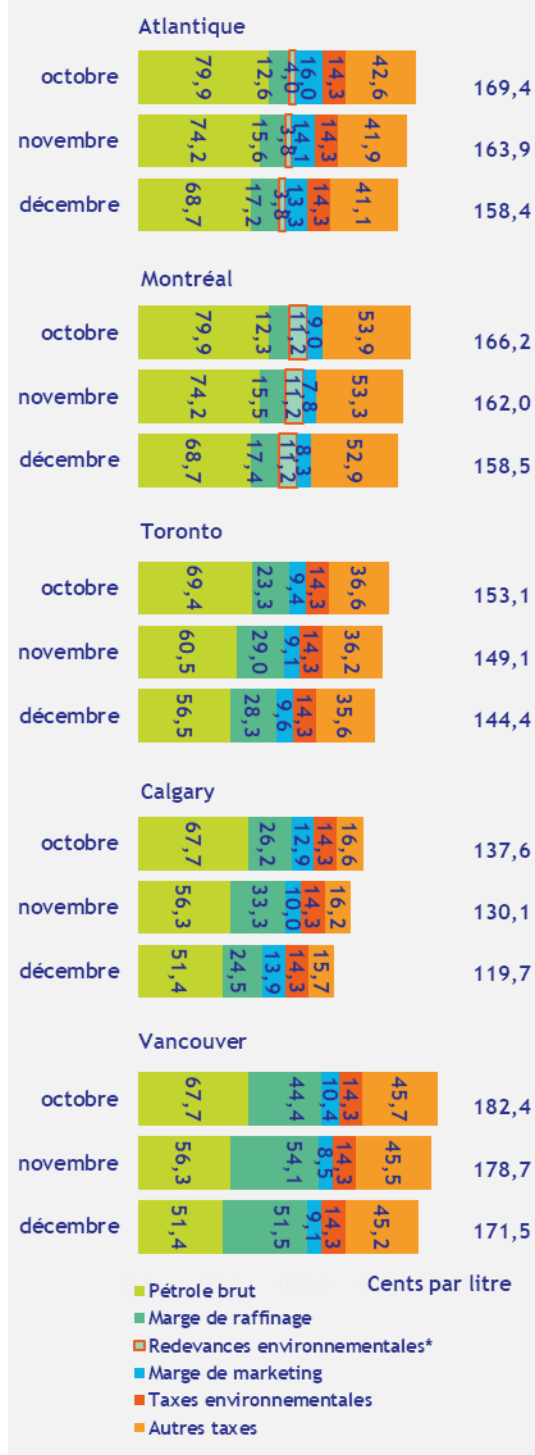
Atlantique

octobre 79,9 12,6 4,0 16,0 14,3 42,6 169,4

novembre 74,2 15,6 3,8 14,1 14,3 41,9 163,9

décembre 68,7 17,2 3,8 13,3 14,3 41,1 158,4

Montréal

octobre 79,9 12,3 11,2 9,0 53,9 166,2

novembre 74,2 15,5 11,2 7,8 53,3 162,0

décembre 68,7 17,4 11,2 8,3 52,9 158,5

Toronto

octobre 69,4 23,3 9,4 14,3 36,6 153,1

novembre 60,5 29,0 9,1 14,3 36,2 149,1

décembre 56,5 28,3 9,6 14,3 35,6 144,4

Calgary

octobre 67,7 26,2 12,9 14,3 16,6 137,6

novembre 56,3 33,3 10,0 14,3 16,2 130,1

décembre 51,4 24,5 13,9 14,3 15,7 119,7

Vancouver

octobre 67,7 44,4 10,4 14,3 45,7 182,4

novembre 56,3 54,1 8,5 14,3 45,5 178,7

décembre 51,4 51,5 9,1 14,3 45,2 171,5

Cents par litre

Pétrole brut
Marge de raffinage
Redevances environnementales*
Marge de marketing
Taxes environnementales
Autres taxes